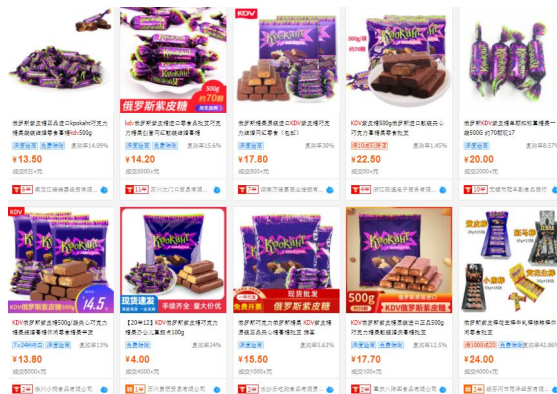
俄罗斯紫皮糖正品进口kpokant巧克力糖果夹心喜糖kdv500g
¥13.50

kdv俄罗斯紫皮糖进口零食品批发巧克力糖果喜糖
俄罗斯紫皮糖
500g 约70颗
¥14.20

KDV
俄罗斯糖果紫皮糖进口KDV紫皮糖巧克力夹心糖
¥17.80

500g 约70颗
KDV紫皮糖俄罗斯进口紫皮糖巧克力糖果喜糖
¥22.50

俄罗斯KDV紫皮糖进口kpokant巧克力500g
¥20.00

KDV
Kpokant
俄罗斯紫皮糖
14.5
KDV俄罗斯紫皮糖500g/袋
¥13.80

现货速发 丰储齐全 量大价优
【20余12】KDV俄罗斯紫皮糖巧克力糖果
¥4.00

免费开果
俄罗斯紫皮糖
俄罗斯巧克力紫皮糖 KDV紫皮糖
¥15.50

500g
KDV俄罗斯紫皮糖
KDV俄罗斯紫皮糖进口正品500g
¥17.70

俄罗斯紫皮糖
¥24.00